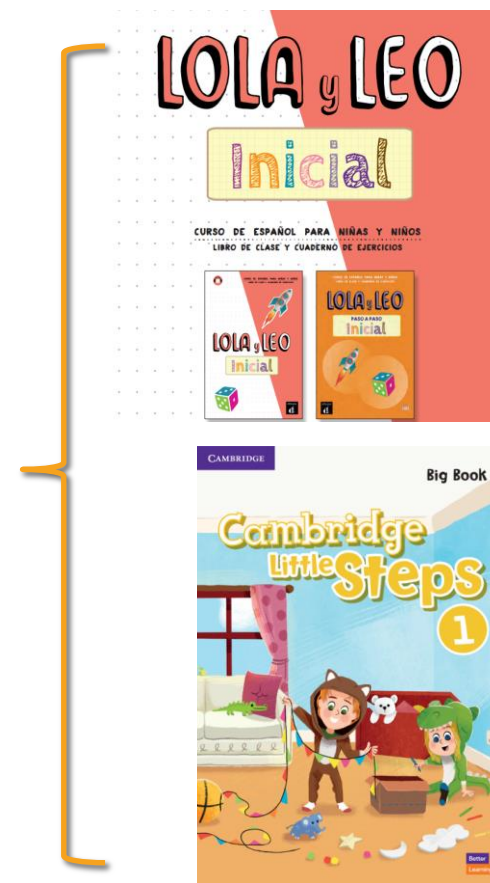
LOLA y LEO

Inicial

CURSO DE ESPAÑOL PARA NIÑAS Y NIÑOS
LIBRO DE CLASE Y CUADERNO DE EJERCICIOS

LOLA y LEO
Inicial

LOLA y LEO
PASO A PASO
Inicial

CAMBRIDGE

Big Book

Cambridge Little Steps 1

Better Learning